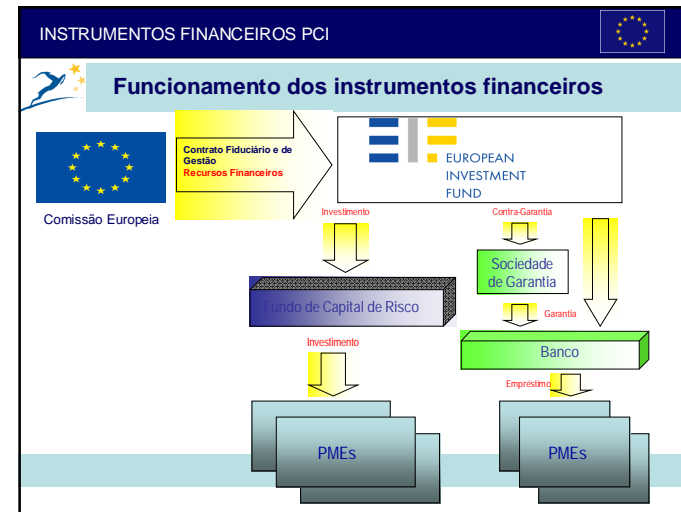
INSTRUMENTOS FINANCEIROS PCI

Funcionamento dos instrumentos financeiros

Comissão Europeia

Contrato Fiduciário e de Gestão
Recursos Financeiros

EUROPEAN INVESTMENT FUND

Investimento

Contra-Garantia

Sociedade de Garantia

Fundo de Capital de Risco

Garantia

Investimento

Banco

Emprestimo

PMEs

PMEs